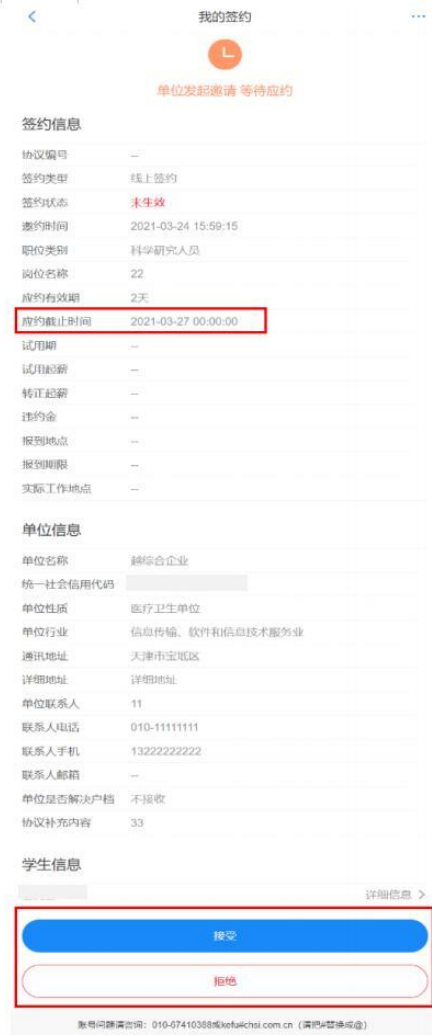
< 我的签约 ···

单位发起邀请 等待应约

签约信息

| | |
|---|---|
| 协议编号 | -- |
| 签约类型 | 线上签约 |
| 签约状态 | 未生效 |
| 邀约时间 | 2021-03-24 15:59:15 |
| 职位类别 | 科学研究人员 |
| 岗位名称 | 22 |
| 应约有效期 | 2天 |
| 应约截止时间 | 2021-03-27 00:00:00 |
| 试用期 | -- |
| 试用起薪 | -- |
| 转正起薪 | -- |
| 违约金 | -- |
| 报到地点 | -- |
| 报到期限 | -- |
| 实际工作地点 | -- |

单位信息

| | |
|---|---|
| 单位名称 | 越综合企业 |
| 统一社会信用代码 | |
| 单位性质 | 医疗卫生单位 |
| 单位行业 | 信息传输、软件和信息技术服务业 |
| 通讯地址 | 天津市宝坻区 |
| 详细地址 | 详细地址 |
| 单位联系人 | 11 |
| 联系人电话 | 010-11111111 |
| 联系人手机 | 13222222222 |
| 联系人邮箱 | -- |
| 单位是否解决户档 | 不接收 |
| 协议补充内容 | 33 |

学生信息

详细信息 >

接受

拒绝

账号问题请咨询：010-67410388或kefu#chsi.com.cn（请把#替换成@）